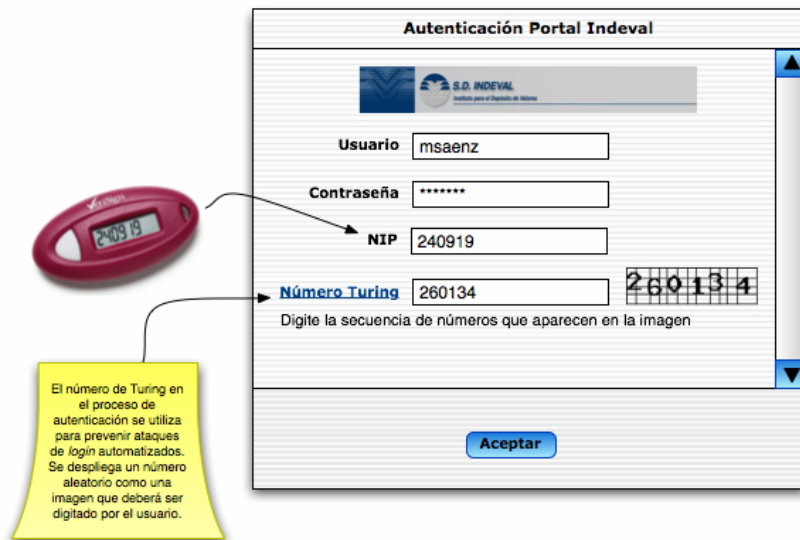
Autenticación Portal Indeval

S.D. INDEVAL
Instituto para el Depósito de Valores

Usuario mSaenz

Contraseña *******

NIP 240919

Número Turing 260134 260134

Digite la secuencia de números que aparecen en la imagen

Aceptar

VeriSign
240919

El número de Turing en el proceso de autenticación se utiliza para prevenir ataques de *login* automatizados. Se despliega un número aleatorio como una imagen que deberá ser digitado por el usuario.